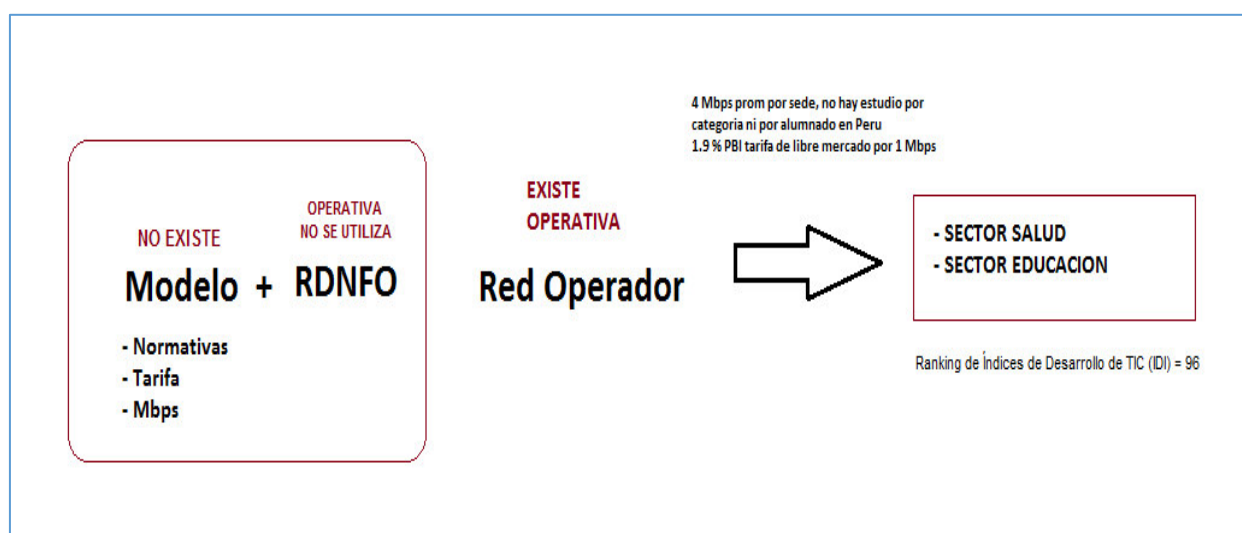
4 Mbps prom por sede, no hay estudio por categoria ni por alumnado en Peru
1.9 % PBI tarifa de libre mercado por 1 Mbps

NO EXISTE

OPERATIVA
NO SE UTILIZA

Modelo + RDNFO

- Normativas
- Tarifa
- Mbps

EXISTE
OPERATIVA

Red Operador

- SECTOR SALUD
- SECTOR EDUCACION

Ranking de Índices de Desarrollo de TIC (IDI) = 96